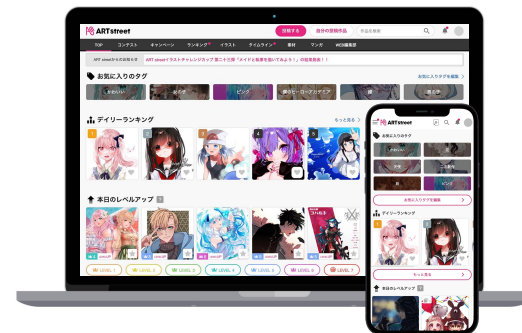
ARTstreet
投稿する
自分の投稿作品
TOP
コンテスト
キャンペーン
ランキング
イラスト
タイムライン
素材
マンガ
WEB漫画
ART streetからのお知らせ
ART streetイラストチャレンジカップ 第二十三弾「メイドと執事を描いてみよう！」の結果発表！
お気に入りのタグ
お気に入りタグを編集
かわいい
ピンク
デイリーランキング
もっと見る
1
2
3
4
5
本日のレベルアップ
LEVEL 1
LEVEL 3
LEVEL 3
LEVEL 4
LEVEL 5
LEVEL 6
LEVEL 7
ARTstreet
お気に入りのタグ
お気に入りタグを編集
デイリーランキング
もっと見る
本日のレベルアップ